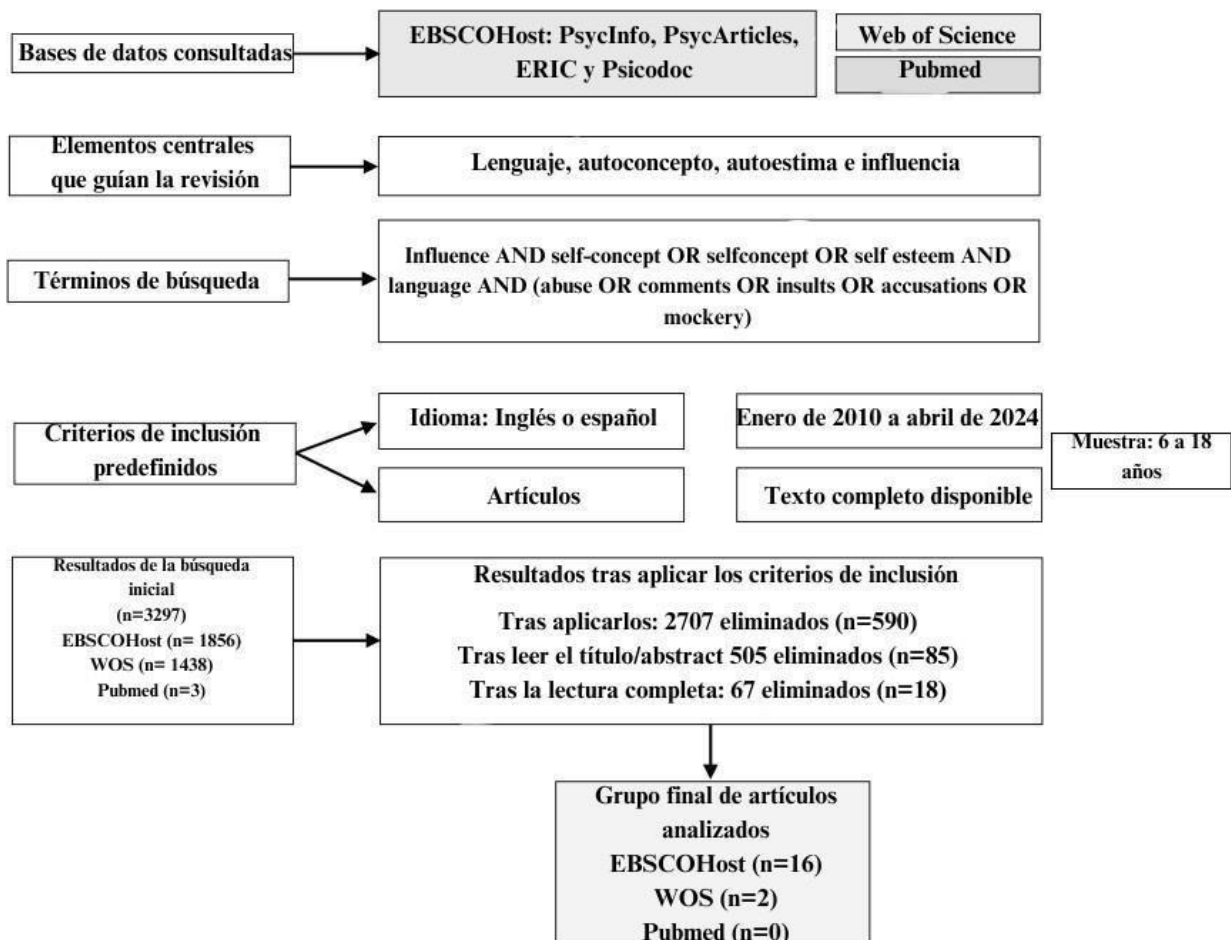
Bases de datos consultadas

EBSCOHost: PsycInfo, PsycArticles, ERIC y Psicodoc

Web of Science

Pubmed

Elementos centrales que guían la revisión

Lenguaje, autoconcepto, autoestima e influencia

Términos de búsqueda

Influence AND self-concept OR selfconcept OR self esteem AND language AND (abuse OR comments OR insults OR accusations OR mockery)

Criterios de inclusión predefinidos

Idioma: Inglés o español

Enero de 2010 a abril de 2024

Muestra: 6 a 18 años

Artículos

Texto completo disponible

Resultados de la búsqueda inicial (n=3297) EBSCOHost (n= 1856) WOS (n= 1438) Pubmed (n=3)

Resultados tras aplicar los criterios de inclusión

Tras aplicarlos: 2707 eliminados (n=590)

Tras leer el título/abstract 505 eliminados (n=85)

Tras la lectura completa: 67 eliminados (n=18)

Grupo final de artículos analizados

EBSCOHost (n=16)

WOS (n=2)

Pubmed (n=0)